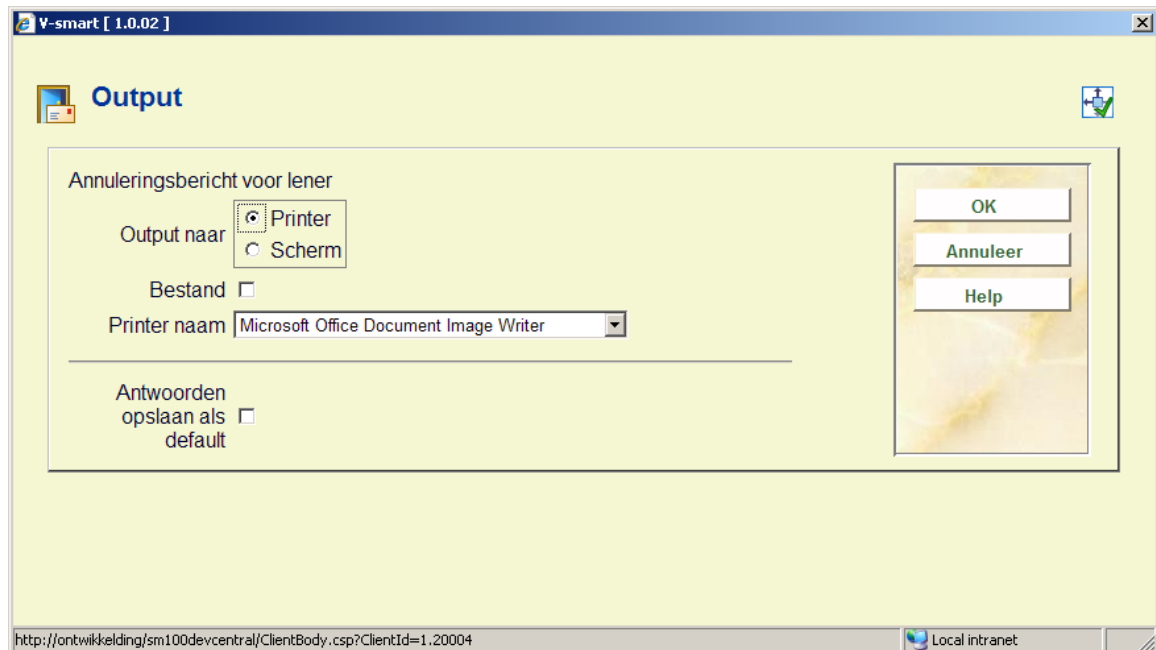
V-smart [ 1.0.02 ]

Output

Annuleringsbericht voor lener

Output naar
Printer
Scherm

Bestand

Printer naam
Microsoft Office Document Image Writer

Antwoorden opslaan als default

OK
Annuleer
Help

http://ontwikkelding/sm100devcentral/ClientBody.csp?ClientId=1.20004
Local intranet